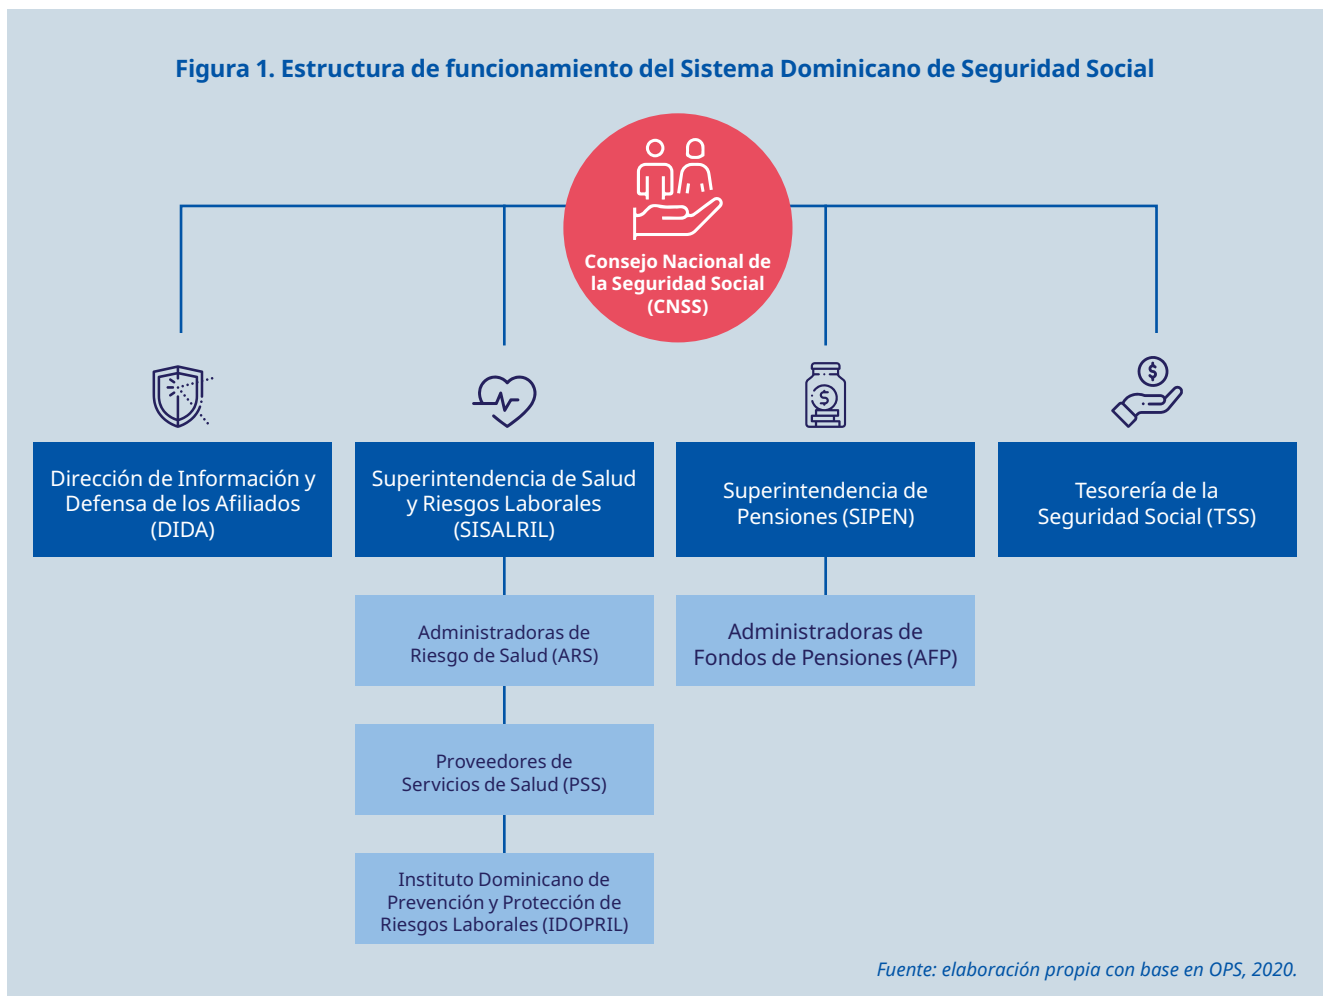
Figura 1. Estructura de funcionamiento del Sistema Dominicano de Seguridad Social

Consejo Nacional de la Seguridad Social (CNSS)

Dirección de Información y Defensa de los Afiliados (DIDA)

Superintendencia de Salud y Riesgos Laborales (SISALRIL)

Superintendencia de Pensiones (SIPEN)

Tesorería de la Seguridad Social (TSS)

Administradoras de Riesgo de Salud (ARS)

Administradoras de Fondos de Pensiones (AFP)

Proveedores de Servicios de Salud (PSS)

Instituto Dominicano de Prevención y Protección de Riesgos Laborales (IDOPRIL)

Fuente: elaboración propia con base en OPS, 2020.